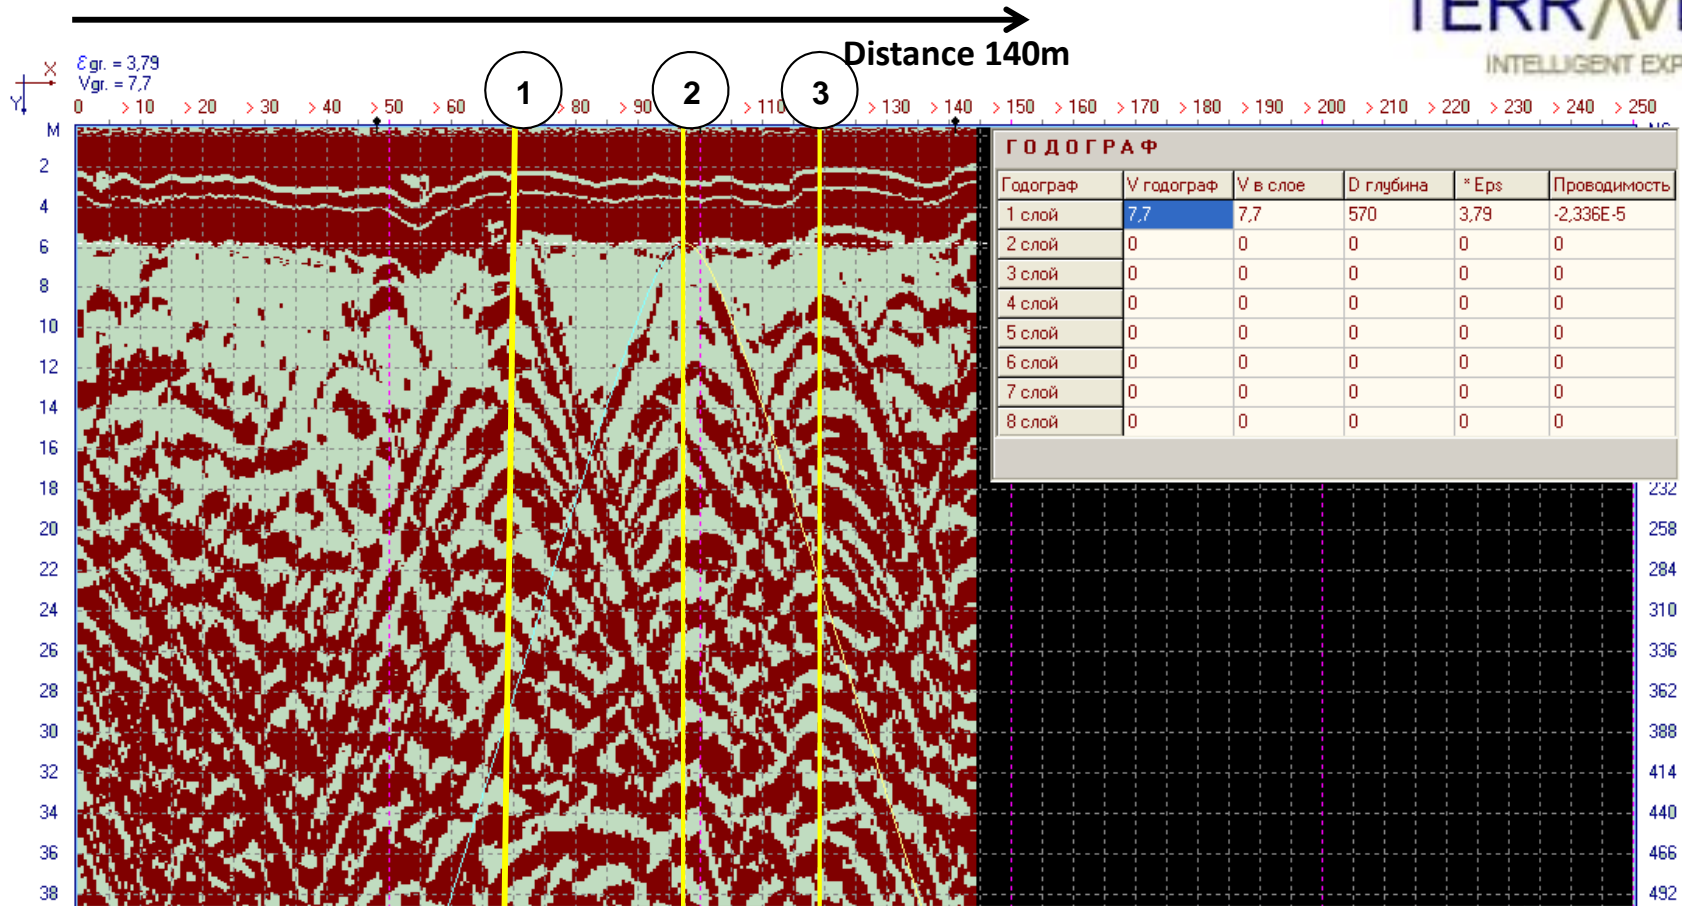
TERRAV
INTELLIGENT EXP

Distance 140m

X
Y
$\mathcal{E}$gr. = 3,79
Vgr. = 7,7

1 2 3

0 10 20 30 40 50 60 80 90 110 130 140 150 160 170 180 190 200 210 220 230 240 250

M
2
4
6
8
10
12
14
16
18
20
22
24
26
28
30
32
34
36
38

ГОДОГРАФ

| Годограф | V годограф | V в слое | D глубина | * Eps | Проводимость |
|---|---|---|---|---|---|
| 1 слой | 7,7 | 7,7 | 570 | 3,79 | -2,336E-5 |
| 2 слой | 0 | 0 | 0 | 0 | 0 |
| 3 слой | 0 | 0 | 0 | 0 | 0 |
| 4 слой | 0 | 0 | 0 | 0 | 0 |
| 5 слой | 0 | 0 | 0 | 0 | 0 |
| 6 слой | 0 | 0 | 0 | 0 | 0 |
| 7 слой | 0 | 0 | 0 | 0 | 0 |
| 8 слой | 0 | 0 | 0 | 0 | 0 |

232
258
284
310
336
362
388
414
440
466
492